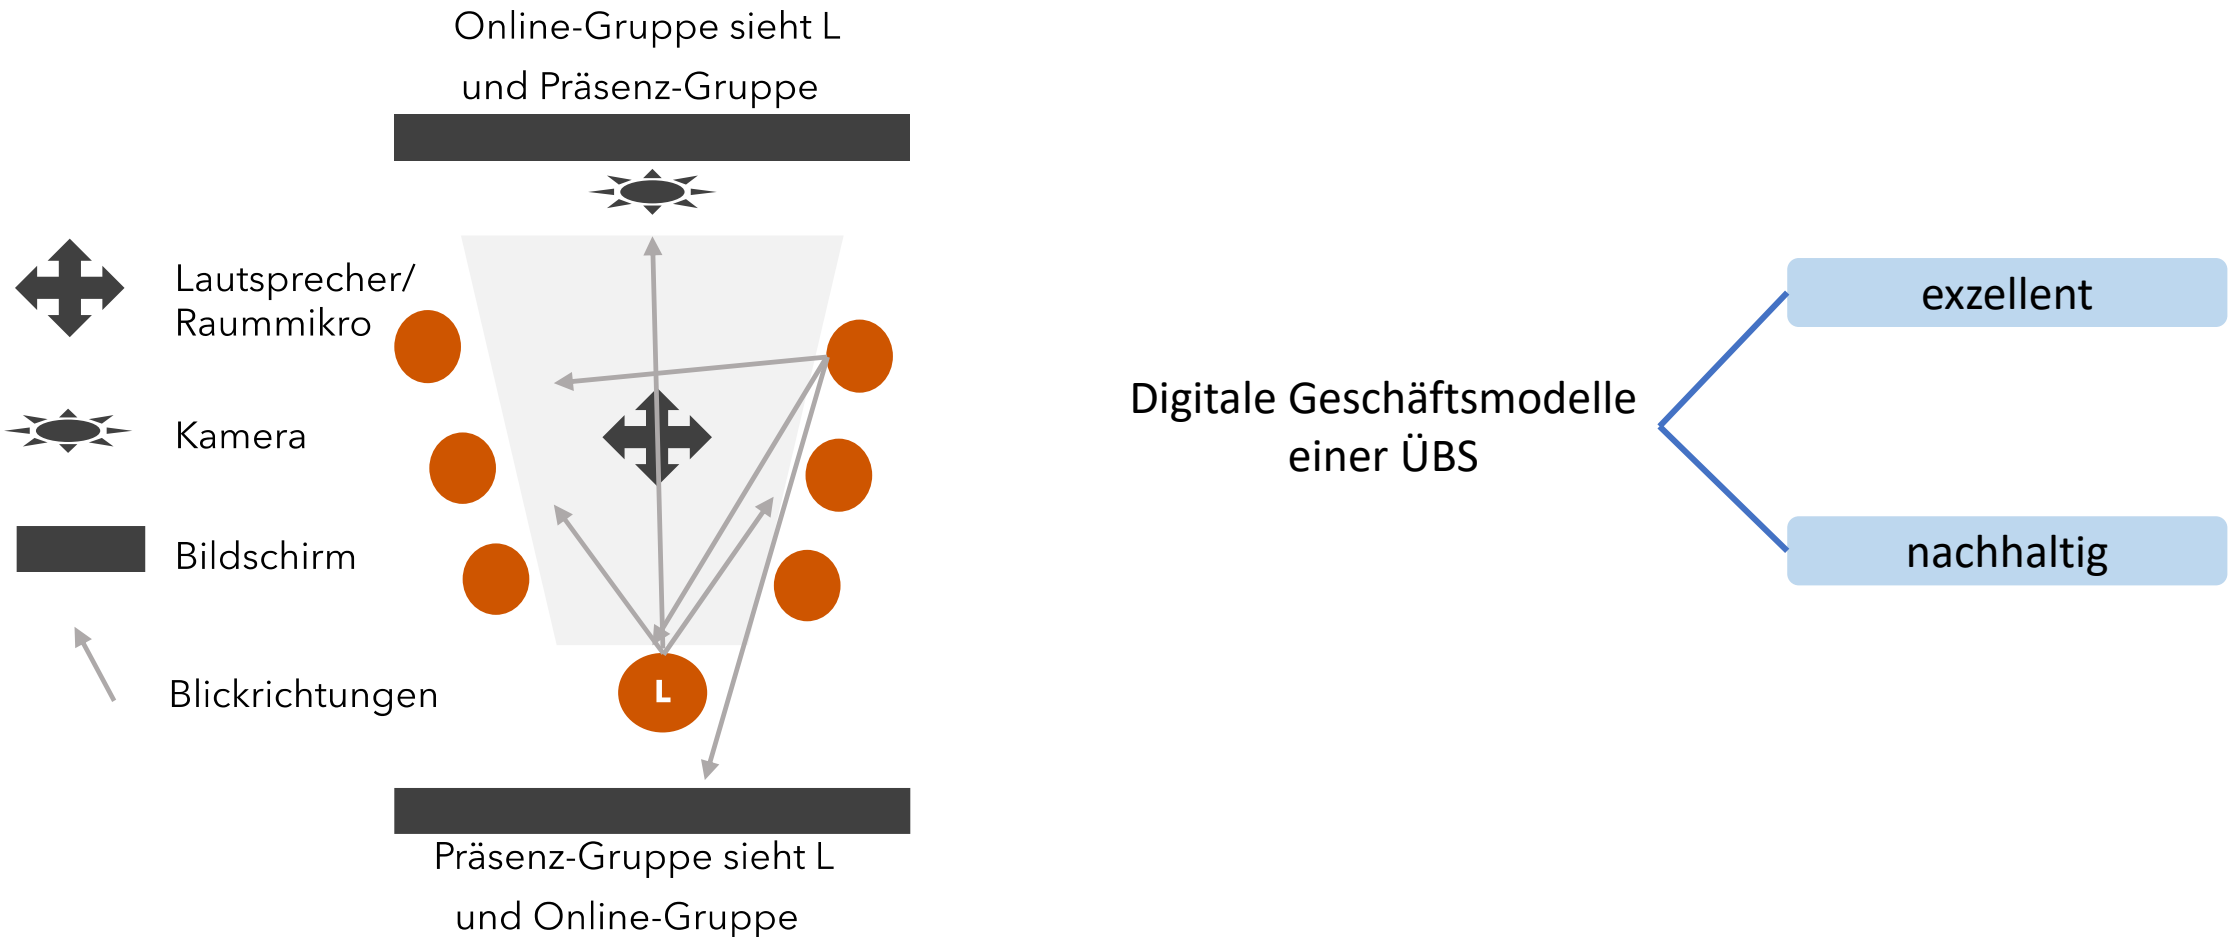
Online-Gruppe sieht L
und Präsenz-Gruppe

Lautsprecher/
Raummikro

Kamera

Bildschirm

Blickrichtungen

L

Präsenz-Gruppe sieht L
und Online-Gruppe

Digitale Geschäftsmodelle
einer ÜBS

exzellent

nachhaltig